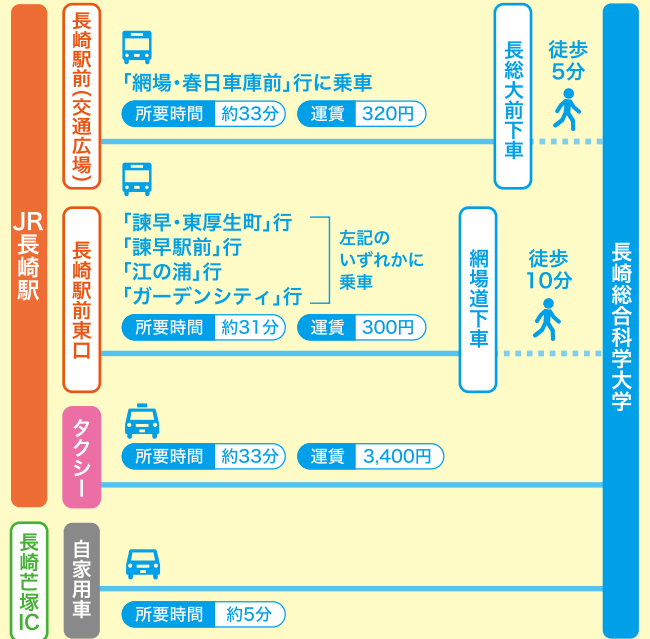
JR長崎駅

長崎駅前(交通広場)

「網場・春日車庫前」行に乗車

所要時間 約33分 運賃 320円

長総大前下車

徒歩5分

長崎駅前東口

「諫早・東厚生町」行
「諫早駅前」行
「江の浦」行
「ガーデンシティ」行

左記のいずれかに乗車

所要時間 約31分 運賃 300円

網場道下車

徒歩10分

タクシー

所要時間 約33分 運賃 3,400円

長崎芒塚IC

自家用車

所要時間 約5分

長崎総合科学大学